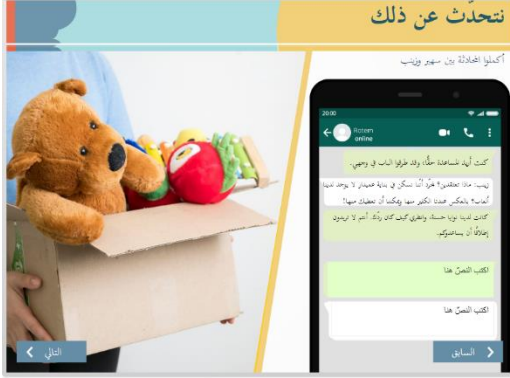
نتحدّث عن ذلك

أكملوا المحادثة بين سهير وزينب

20:00

Rotem
online

كنتُ أريد مساعدة حقًّا وقد طرقوا الباب في وجهي.

زينب: ماذا تعتقدين؟ خُرّد أنا أسكن في بناية فيها جيران لا يوجد لديهم أولاد، بالعكس عندنا الكثير منها ويمكننا أن نعطيك منها!

كانت لديّ نوايا حسنة، وتطوّع كيف كان ردّك. أنتم لا تريدون إطلاقًا أن يساعدوكم.

اكتب النصّ هنا

اكتب النصّ هنا

التالي

السابق